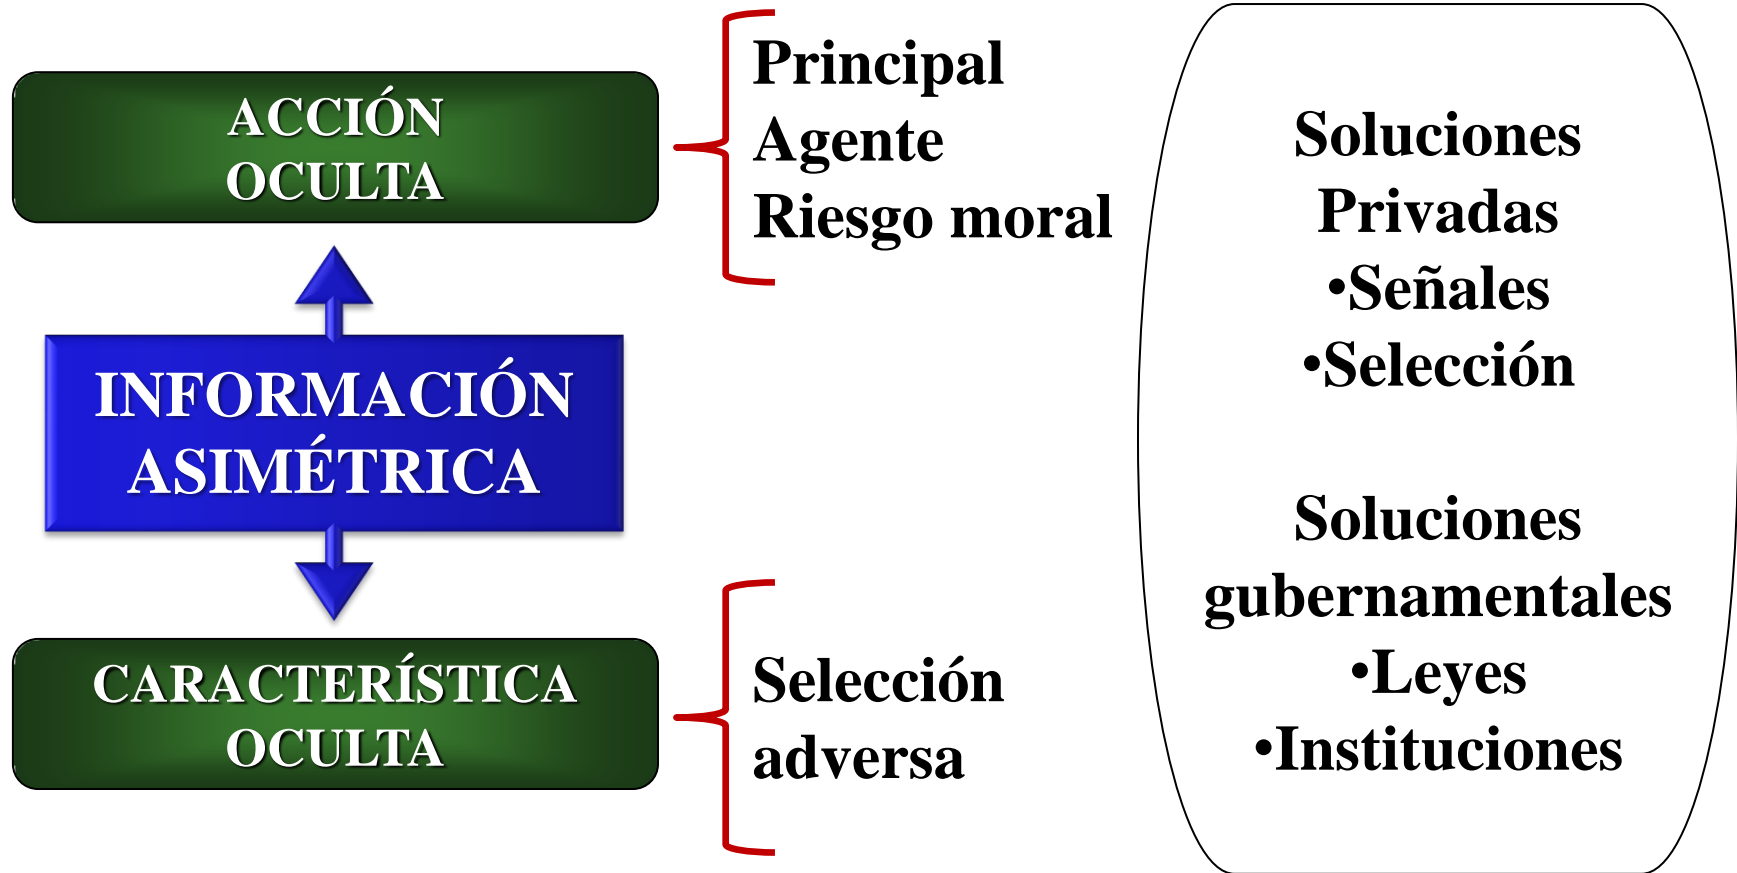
ACCIÓN OCULTA

Principal
Agente
Riesgo moral

INFORMACIÓN ASIMÉTRICA

CARACTERÍSTICA OCULTA

Selección adversa

Soluciones Privadas
•Señales
•Selección

Soluciones gubernamentales
•Leyes
•Instituciones